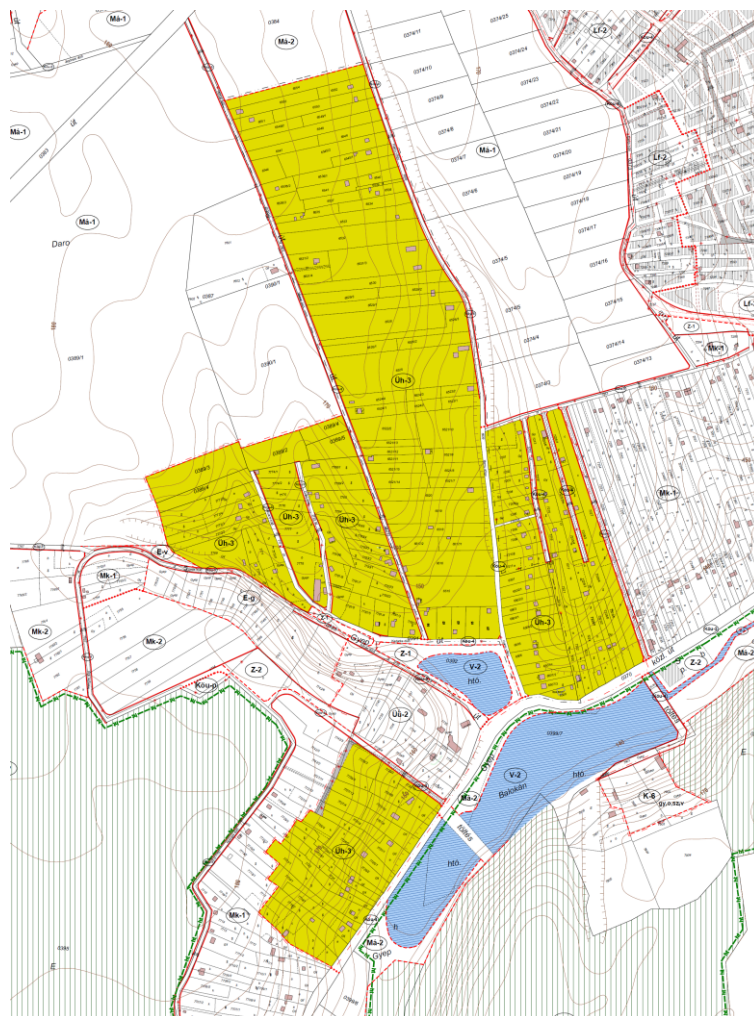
Má-1
Má-2
Lf-2
Lf-2
Má-1
Má-1
Má-1
Daro
0374/25
0374/24
0374/23
0374/22
0374/21
0374/20
0374/19
0374/18
0374/17
0374/16
0374/15
0374/14
0374/13
0374/10
0374/9
0374/8
0374/7
0374/6
0374/5
0374/4
0374/3
0389/1
0389/5
Üh-3
Üh-3
Üh-3
Üh-3
Üh-3
Üh-3
Mk-1
Mk-1
Mk-1
Mk-2
Mk-2
E-v
E-g
Z-1
Z-2
Z-2
V-2
V-2
htó.
htó.
htó.
Balatán
Üü-2
Má-2
Má-2
Má-2
K-6
Köu-g
Gyep
Gyep
Közl. út
E
E